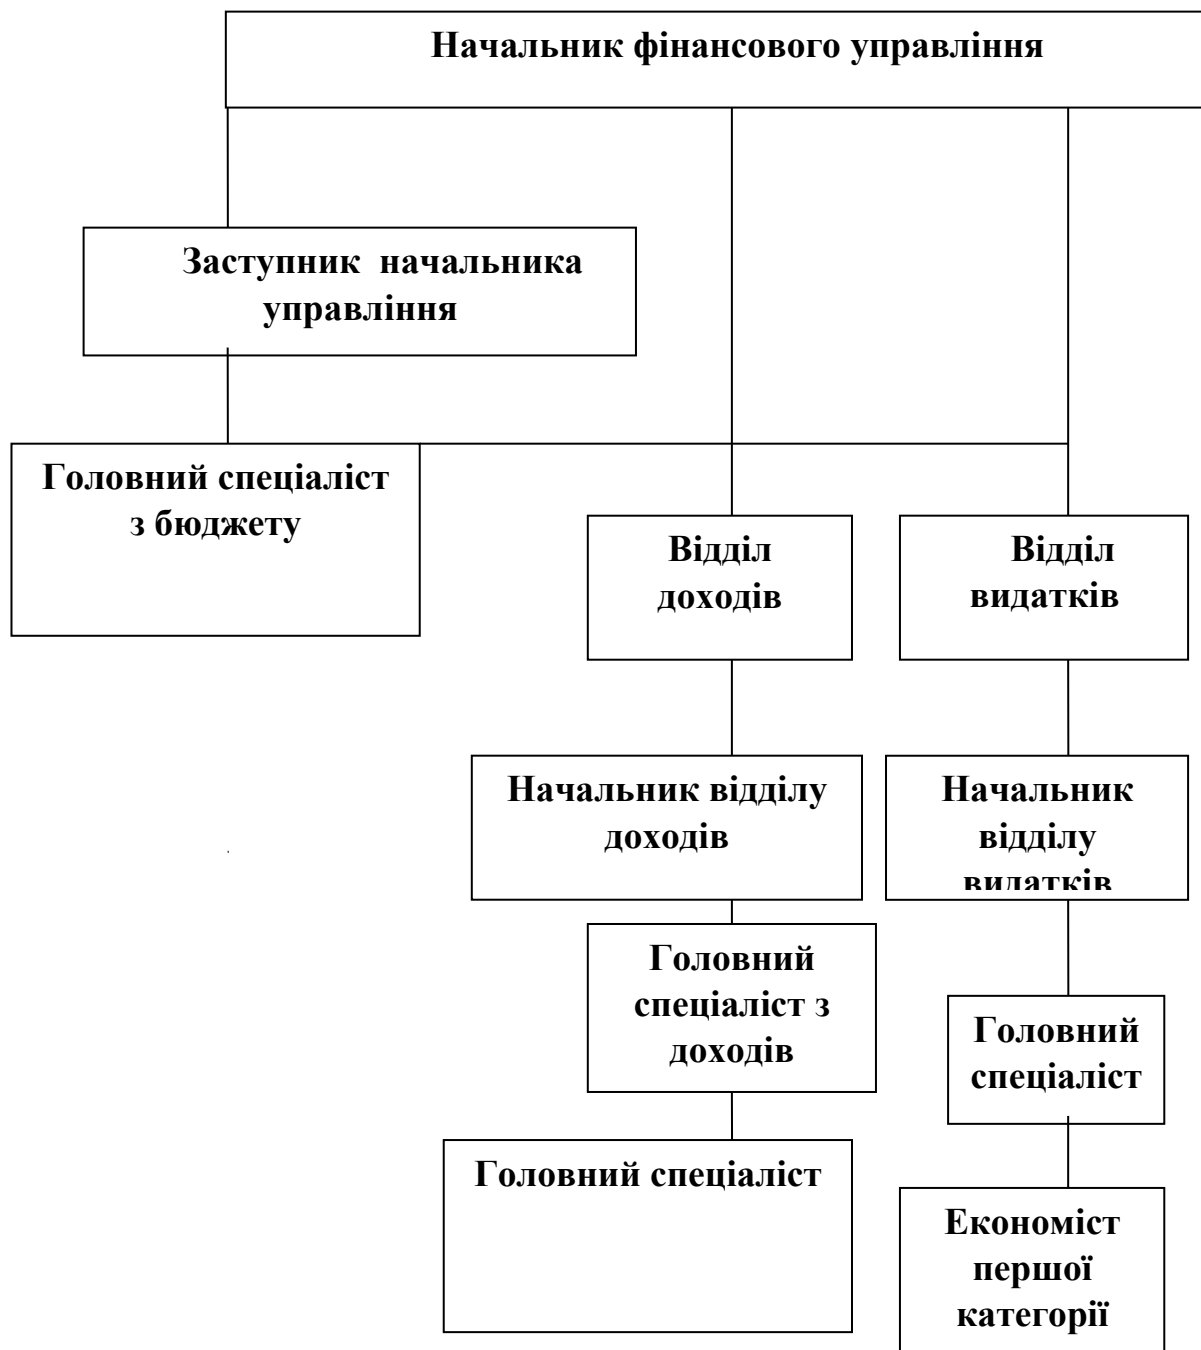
Начальник фінансового управління

Заступник начальника управління

Головний спеціаліст з бюджету

Відділ доходів

Відділ видатків

Начальник відділу доходів

Начальник відділу видатків

Головний спеціаліст з доходів

Головний спеціаліст

Головний спеціаліст

Економіст першої категорії